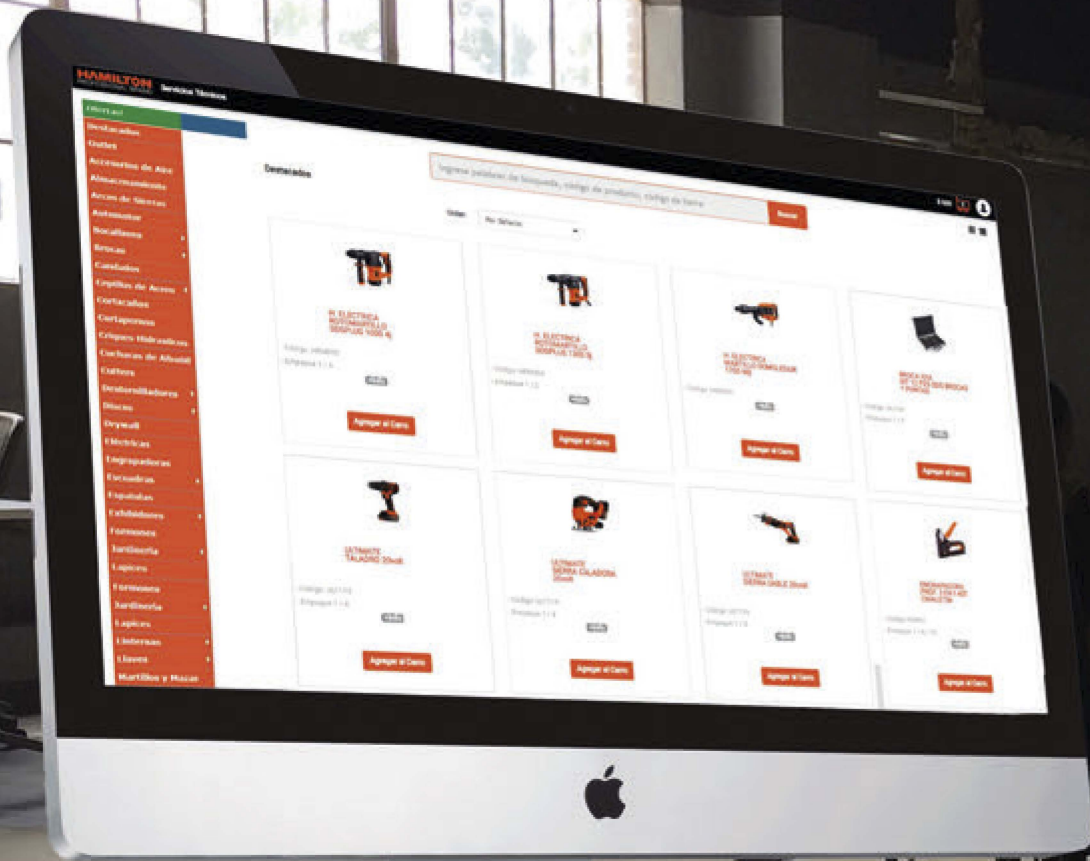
HAMILTON PROFESSIONAL SERIES Servicio Técnico

Destacados
Outlet
Accesorios de Aire
Almacenamiento
Arcos de Sierras
Automotor
Bocallaves
Brocas
Candados
Cepillos de Acero
Cortacables
Cortapernos
Crimpers Hidraulicos
Cucharas de Albañil
Cutters
Destornilladores
Discos
Drywall
Electricas
Engrapadoras
Escuadras
Espatulas
Exhibidores
Formones
Jardineria
Lapices
Formones
Jardineria
Lapices
Linternas
Llaves
Martillos y Mazas

Destacados

Ingrese palabras de búsqueda, código de producto, código de barra

Buscar

Orden: Por Defecto

H. ELECTRICA ROTOMARTILLO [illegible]
Codigo: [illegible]
Empaque: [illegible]
Agregar al Carro

H. ELECTRICA ROTOMARTILLO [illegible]
Codigo: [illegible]
Empaque: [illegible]
Agregar al Carro

H. ELECTRICA MARTILLO DEMOLEDOR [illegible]
Codigo: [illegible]
Agregar al Carro

BROCA SDS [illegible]
Codigo: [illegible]
Empaque: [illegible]
Agregar al Carro

ULTIMATE TALADRO 20volt
Codigo: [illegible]
Empaque: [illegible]
Agregar al Carro

ULTIMATE SIERRA CALADORA 20volt
Codigo: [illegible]
Empaque: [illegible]
Agregar al Carro

ULTIMATE SIERRA SABLE 20volt
Codigo: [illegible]
Empaque: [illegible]
Agregar al Carro

ENGRAPADORA PROF. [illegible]
Codigo: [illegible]
Empaque: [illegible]
Agregar al Carro